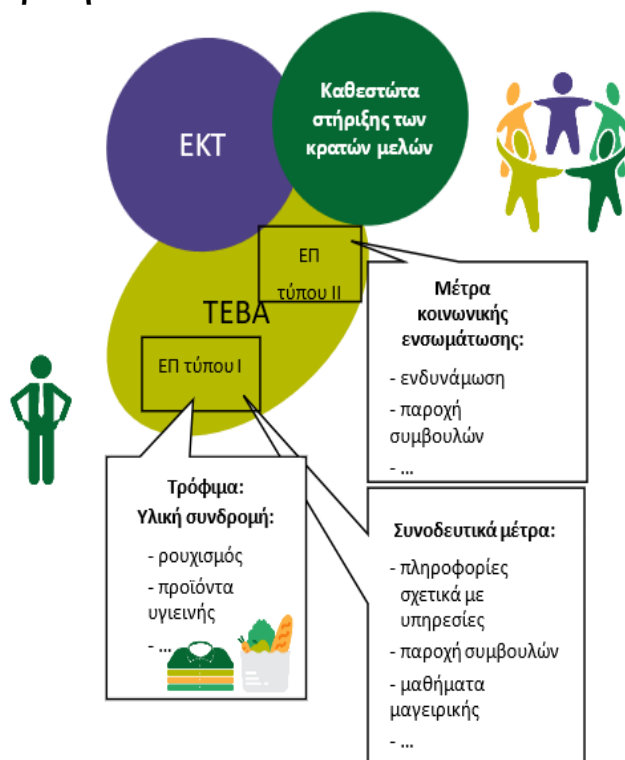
ΕΚΤ

Καθεστώτα στήριξης των κρατών μελών

ΕΠ τύπου II

ΤΕΒΑ

ΕΠ τύπου I

Μέτρα κοινωνικής ενσωμάτωσης:

- ενδυνάμωση

- παροχή συμβουλών

- ...

Τρόφιμα:

Υλική συνδρομή:

- ρουχισμός

- προϊόντα υγιεινής

- ...

Συνοδευτικά μέτρα:

- πληροφορίες σχετικά με υπηρεσίες

- παροχή συμβουλών

- μαθήματα μαγειρικής

- ...